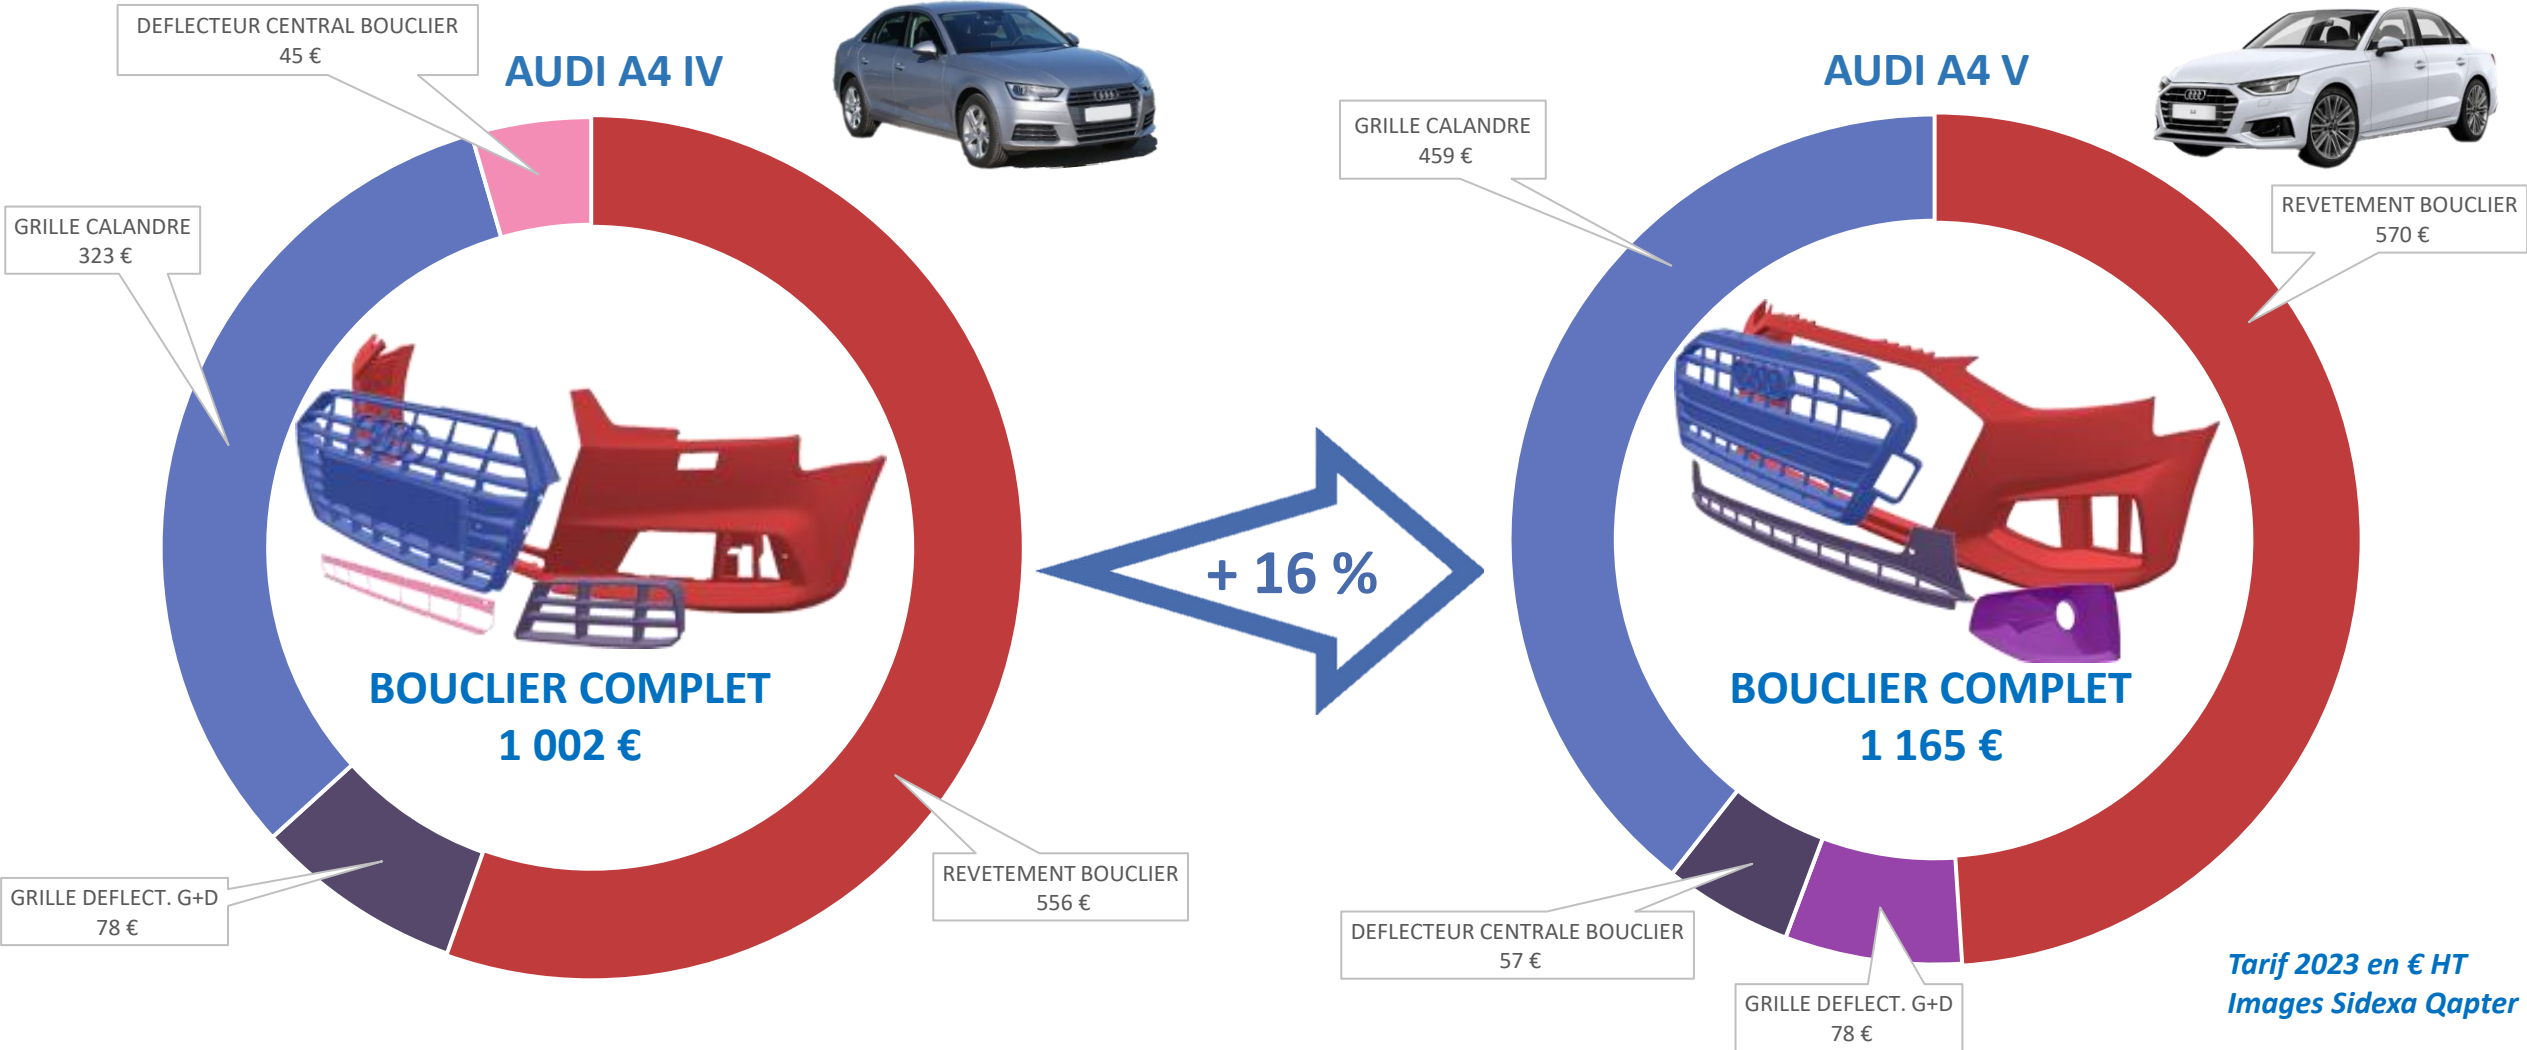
DEFLECTEUR CENTRAL BOUCLIER
45 €

AUDI A4 IV

GRILLE CALANDRE
323 €

BOUCLIER COMPLET
1 002 €

GRILLE DEFLECT. G+D
78 €

REVETEMENT BOUCLIER
556 €

+ 16 %

AUDI A4 V

GRILLE CALANDRE
459 €

REVETEMENT BOUCLIER
570 €

BOUCLIER COMPLET
1 165 €

DEFLECTEUR CENTRALE BOUCLIER
57 €

GRILLE DEFLECT. G+D
78 €

Tarif 2023 en € HT
Images Sidexa Qapter